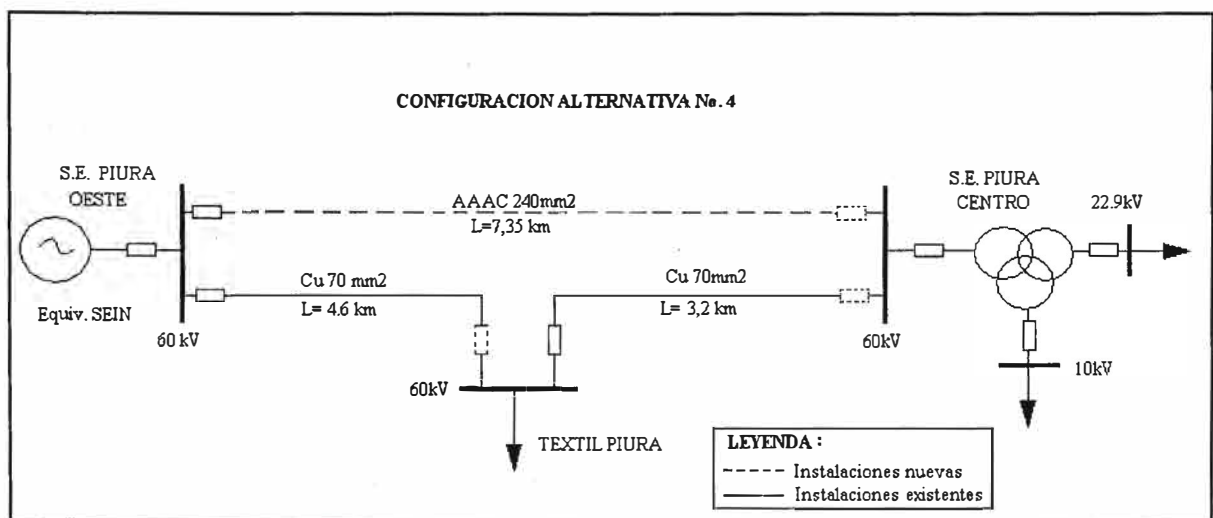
CONFIGURACION ALTERNATIVA No. 4

S.E. PIURA OESTE

Equiv. SEIN

60 kV

AAAC 240mm2
L=7,35 km

Cu 70 mm2
L= 4.6 km

Cu 70mm2
L= 3,2 km

60kV

TEXTIL PIURA

S.E. PIURA CENTRO

22.9kV

60kV

10kV

LEYENDA :
----- Instalaciones nuevas
——— Instalaciones existentes